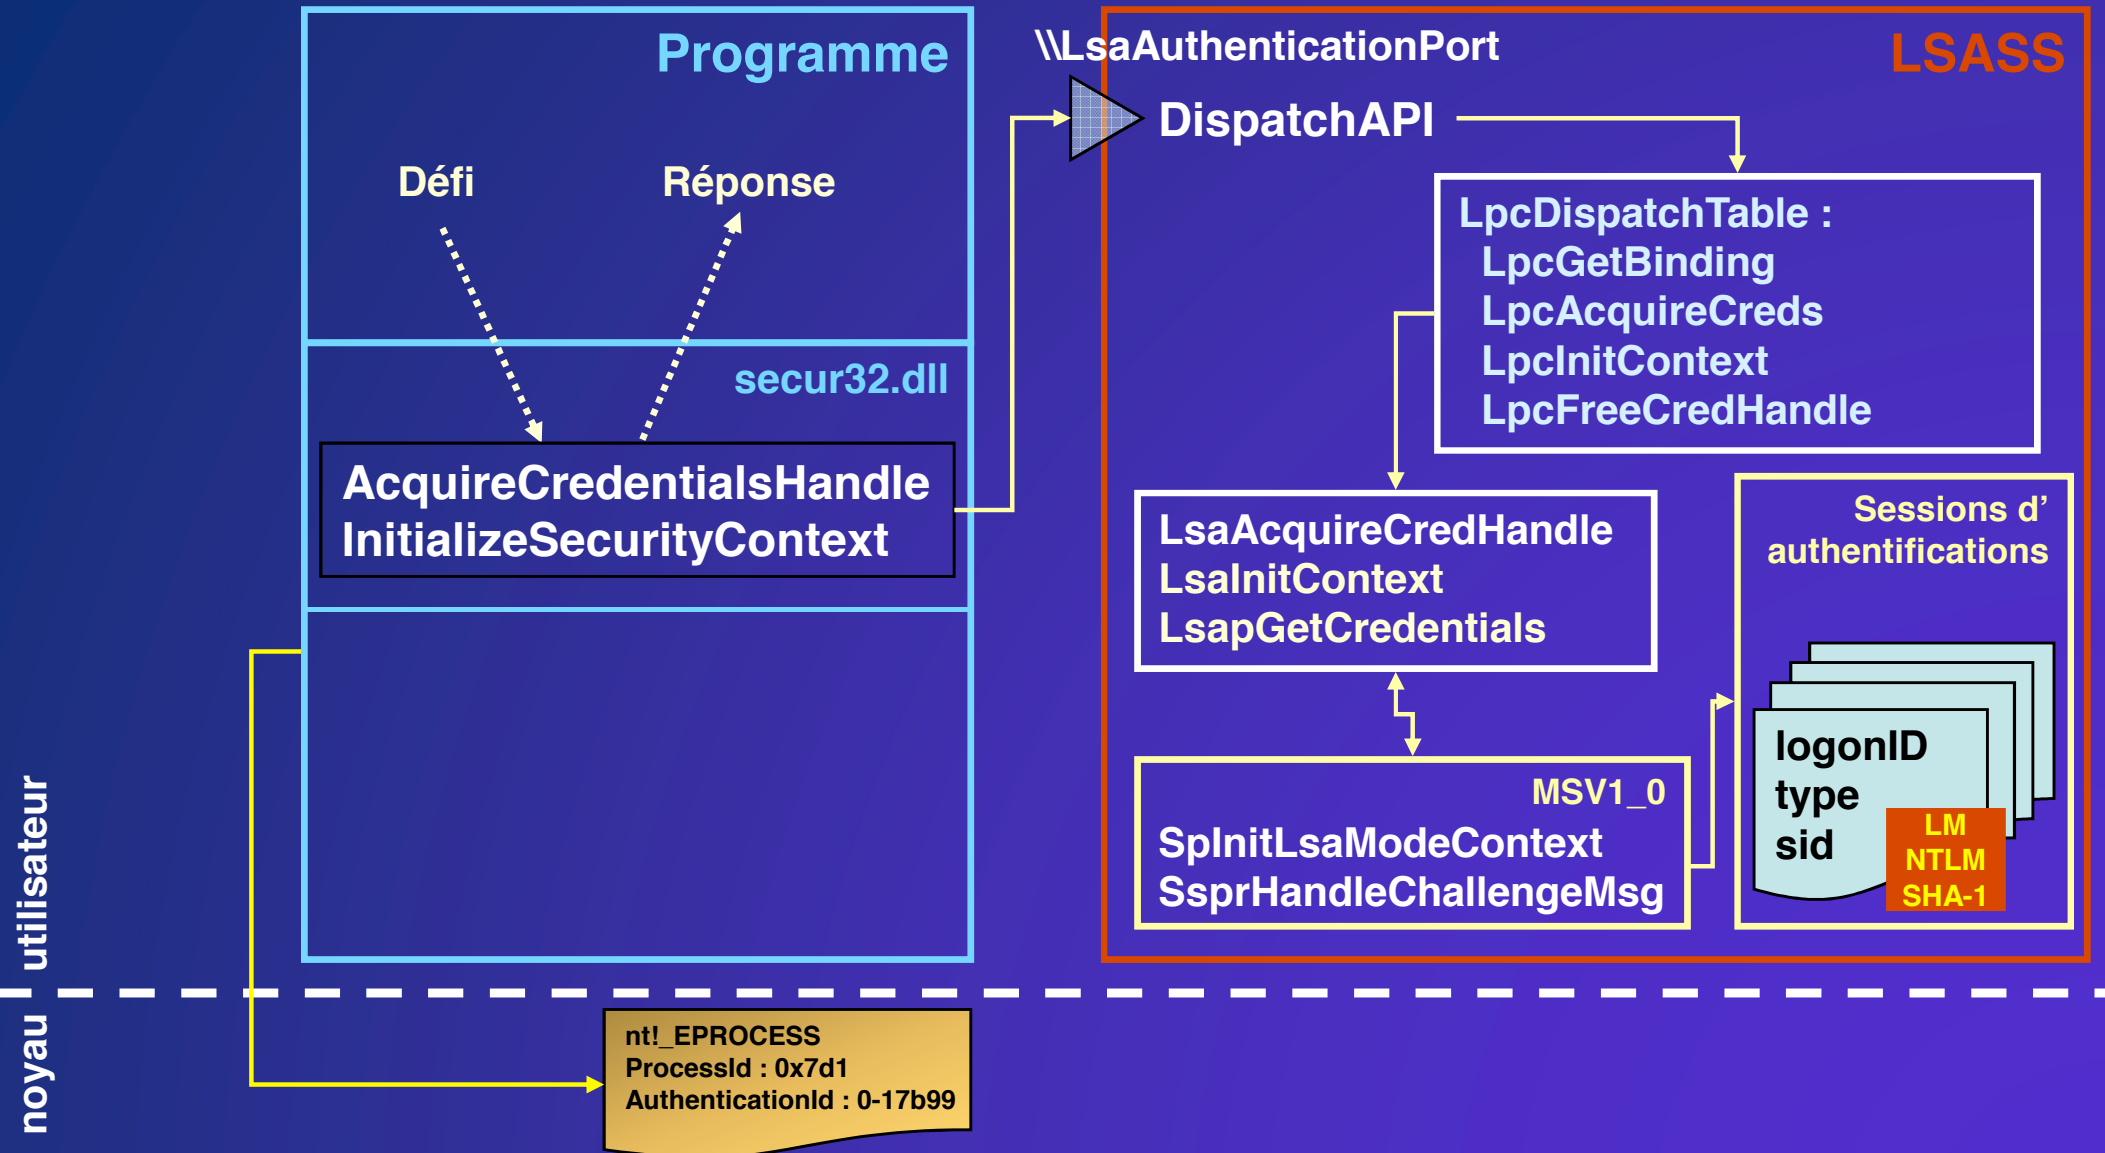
Programme

Défi

Réponse

secur32.dll

AcquireCredentialsHandle
InitializeSecurityContext

\\LsaAuthenticationPort

LSASS

DispatchAPI

LpcDispatchTable :
LpcGetBinding
LpcAcquireCreds
LpcInitContext
LpcFreeCredHandle

LsaAcquireCredHandle
LsaInitContext
LsapGetCredentials

Sessions d' authentifications

logonID
type
sid

LM
NTLM
SHA-1

MSV1_0
SpInitLsaModeContext
SsprHandleChallengeMsg

utilisateur

noyau

nt!_EPROCESS
ProcessId : 0x7d1
AuthenticationId : 0-17b99